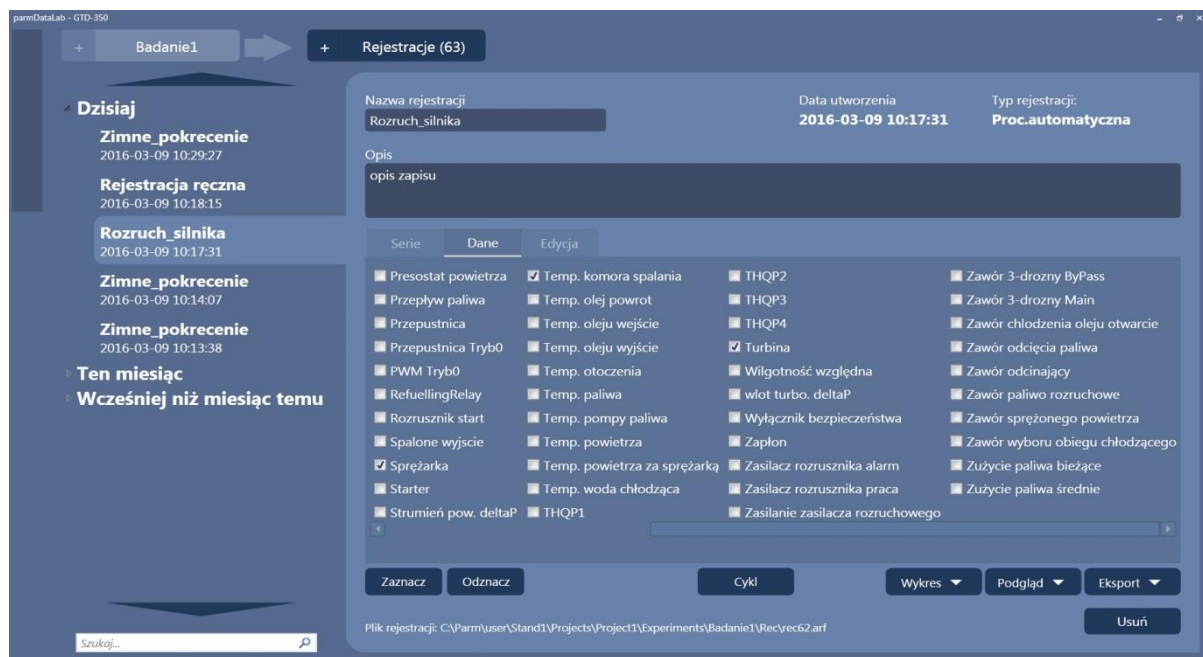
parmDataLab - GTD-350

+ Badanie1

+ Rejestracje (63)

Dzisiaj
Zimne_pokrecenie
2016-03-09 10:29:27
Rejestracja ręczna
2016-03-09 10:18:15
Rozruch_silnika
2016-03-09 10:17:31
Zimne_pokrecenie
2016-03-09 10:14:07
Zimne_pokrecenie
2016-03-09 10:13:38
Ten miesiąc
Wcześniej niż miesiąc temu

Szukaj...

Nazwa rejestracji
Rozruch_silnika

Data utworzenia
2016-03-09 10:17:31

Typ rejestracji:
Proc.automatyczna

Opis
opis zapisu

Serie | Dane | Edycja

Presostat powietrza
Przepływ paliwa
Przepustnica
Przepustnica Tryb0
PWM Tryb0
RefuellingRelay
Rozrusznik start
Spalone wyjscie
Sprężarka
Starter
Strumień pow. deltaP

Temp. komora spalania
Temp. olej powrot
Temp. oleju wejście
Temp. oleju wyjście
Temp. otoczenia
Temp. paliwa
Temp. pompy paliwa
Temp. powietrza
Temp. powietrza za sprężarką
Temp. woda chłodząca
THQP1

THQP2
THQP3
THQP4
Turbina
Wilgotność względna
wlot turbo. deltaP
Wyłącznik bezpieczeństwa
Zapłon
Zasilacz rozrusznika alarm
Zasilacz rozrusznika praca
Zasilanie zasilacza rozruchowego

Zawór 3-drozny ByPass
Zawór 3-drozny Main
Zawór chlodzenia oleju otwarcie
Zawór odcięcia paliwa
Zawór odcinający
Zawór paliwo rozruchowe
Zawór sprężonego powietrza
Zawór wyboru obiegu chłodzącego
Zużycie paliwa bieżące
Zużycie paliwa średnie

Zaznacz | Odznacz | Cykl | Wykres | Podgląd | Eksport

Plik rejestracji: C:\Parm\user\Stand1\Projects\Project1\Experiments\Badanie1\Rec\rec62.arf

Usuń